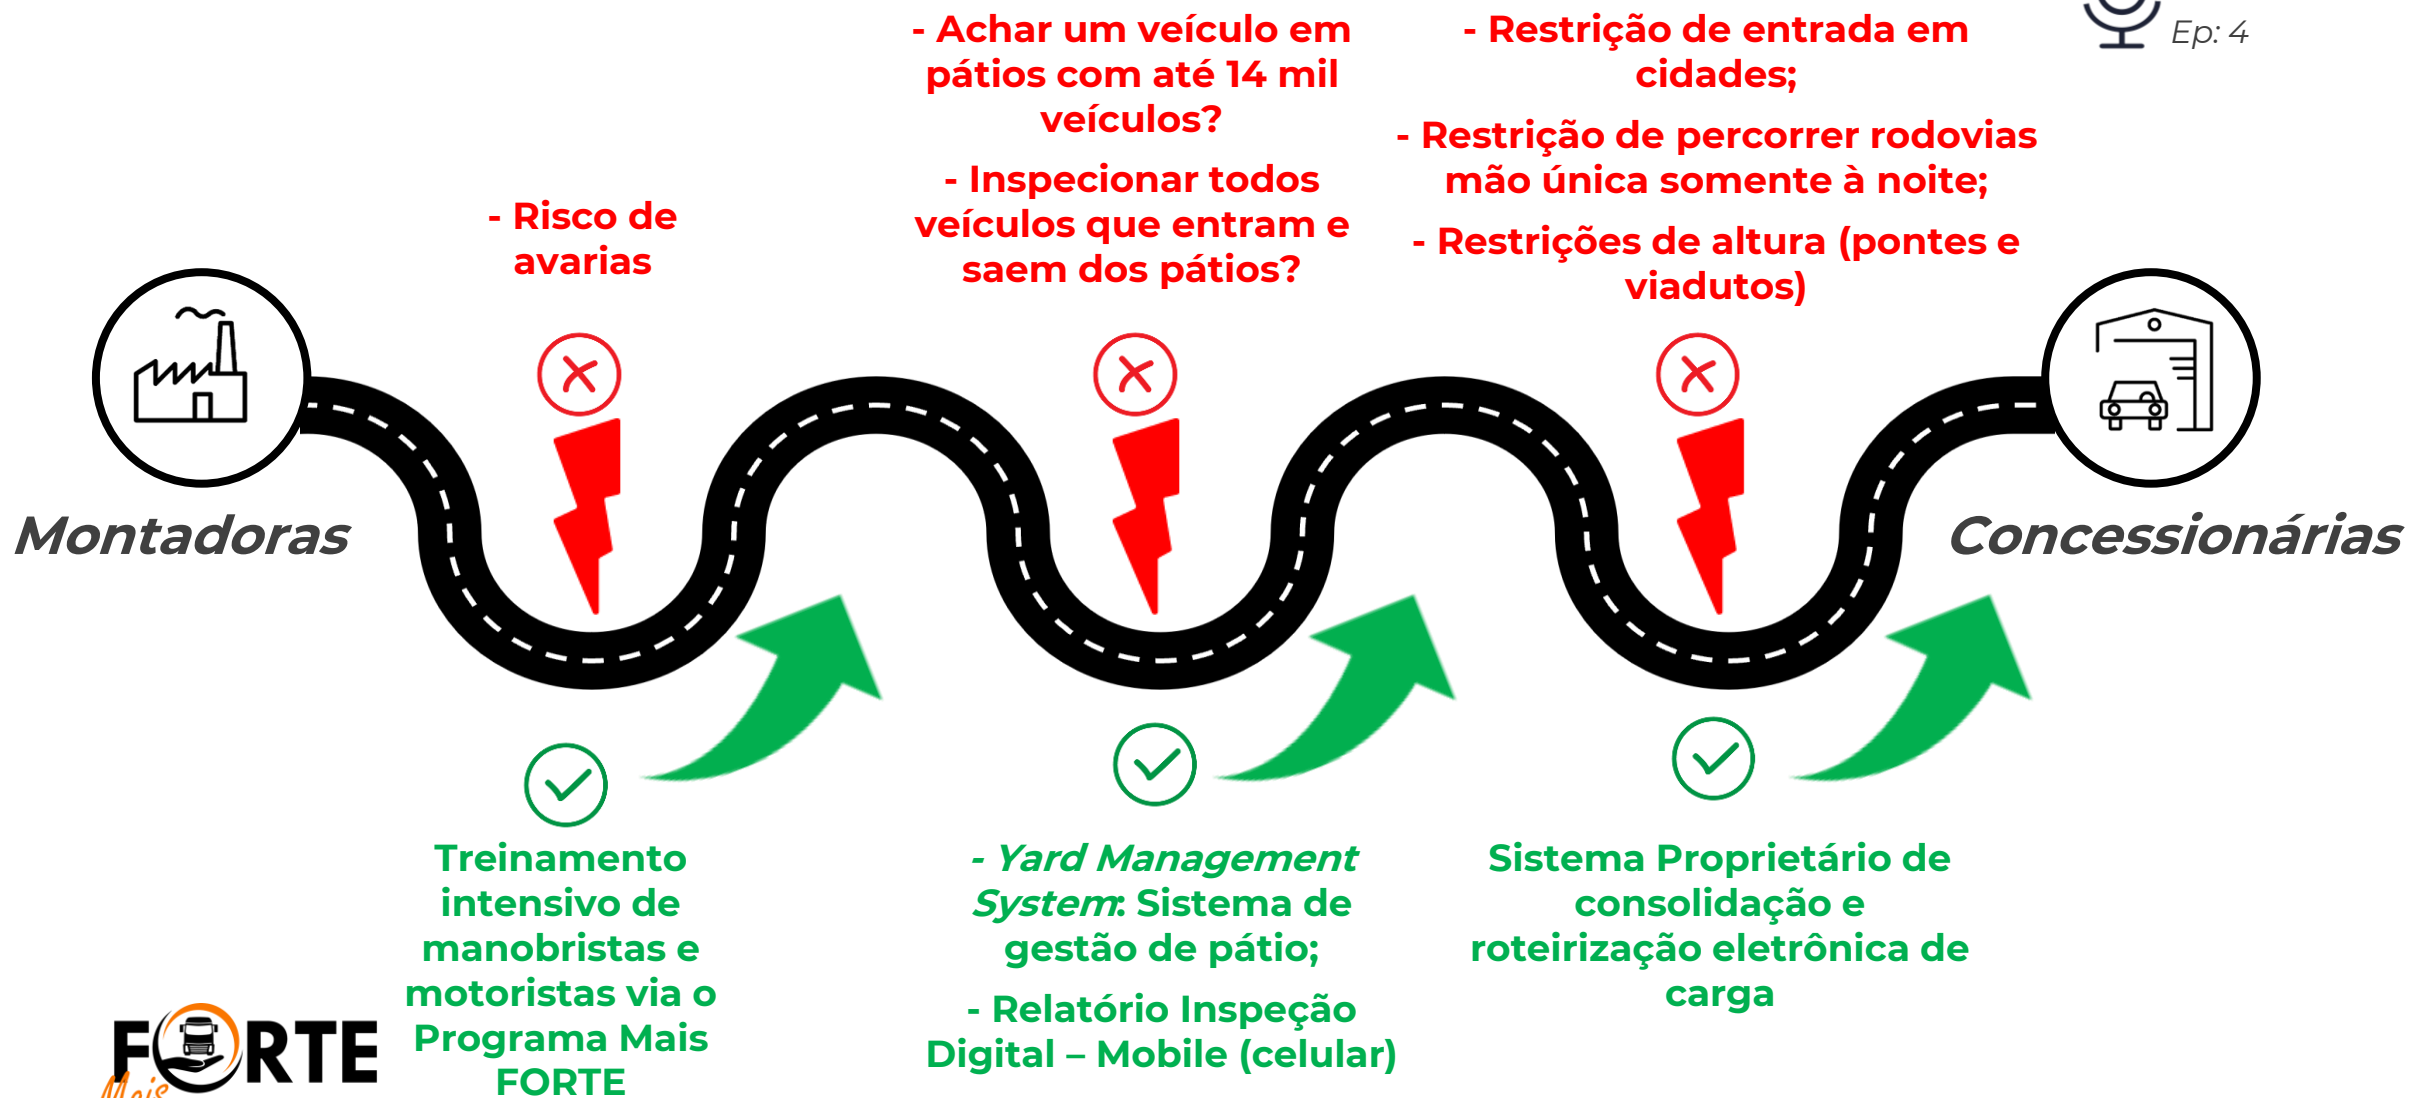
Ep: 4

- Risco de avarias

- Achar um veículo em pátios com até 14 mil veículos?

- Inspecionar todos veículos que entram e saem dos pátios?

- Restrição de entrada em cidades;

- Restrição de percorrer rodovias mão única somente à noite;

- Restrições de altura (pontes e viadutos)

Montadoras

Concessionárias

Treinamento intensivo de manobristas e motoristas via o Programa Mais FORTE

- *Yard Management System*: Sistema de gestão de pátio;

- Relatório Inspeção Digital – Mobile (celular)

Sistema Proprietário de consolidação e roteirização eletrônica de carga

Mais FORTE